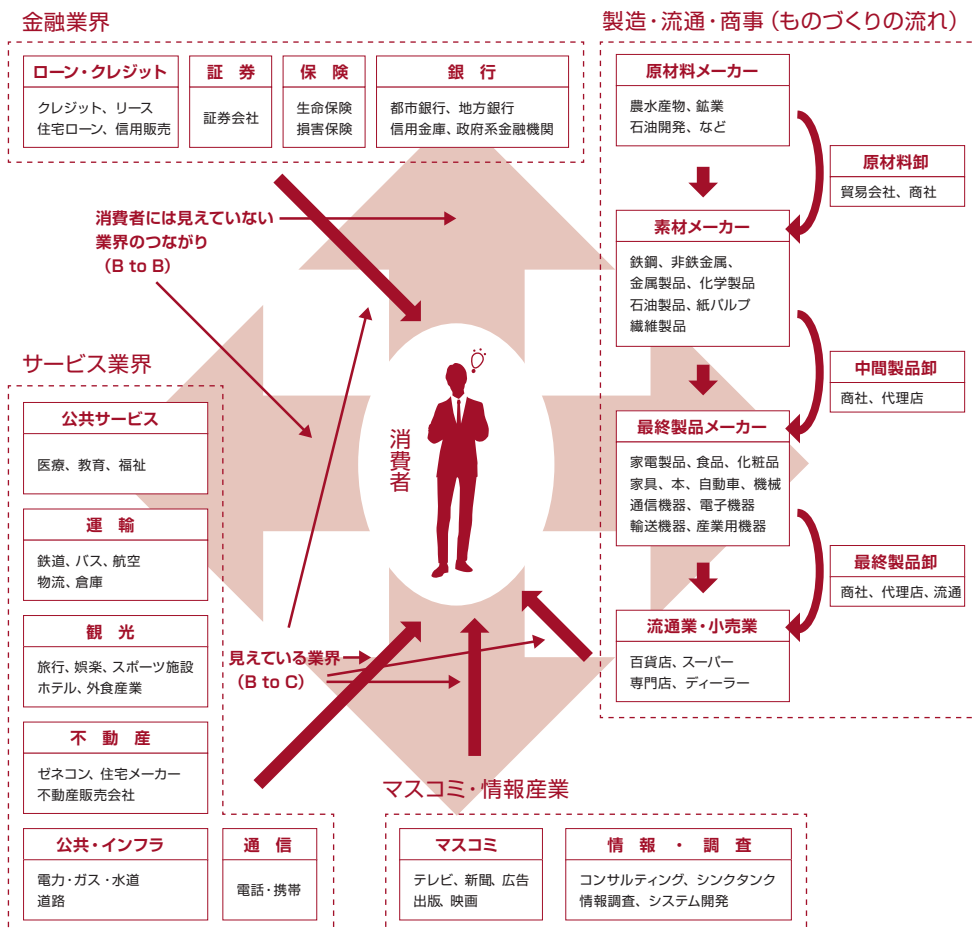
金融業界

ローン・クレジット
クレジット、リース
住宅ローン、信用販売

証　券
証券会社

保　険
生命保険
損害保険

銀　行
都市銀行、地方銀行
信用金庫、政府系金融機関

製造・流通・商事（ものづくりの流れ）

原材料メーカー
農水産物、鉱業
石油開発、など

原材料卸
貿易会社、商社

素材メーカー
鉄鋼、非鉄金属、
金属製品、化学製品
石油製品、紙パルプ
繊維製品

中間製品卸
商社、代理店

最終製品メーカー
家電製品、食品、化粧品
家具、本、自動車、機械
通信機器、電子機器
輸送機器、産業用機器

最終製品卸
商社、代理店、流通

流通業・小売業
百貨店、スーパー
専門店、ディーラー

消費者には見えていない
業界のつながり
（B to B）

消費者

見えている業界
（B to C）

サービス業界

公共サービス
医療、教育、福祉

運　輸
鉄道、バス、航空
物流、倉庫

観　光
旅行、娯楽、スポーツ施設
ホテル、外食産業

不　動　産
ゼネコン、住宅メーカー
不動産販売会社

公共・インフラ
電力・ガス・水道
道路

通　信
電話・携帯

マスコミ・情報産業

マスコミ
テレビ、新聞、広告
出版、映画

情　報　・　調　査
コンサルティング、シンクタンク
情報調査、システム開発